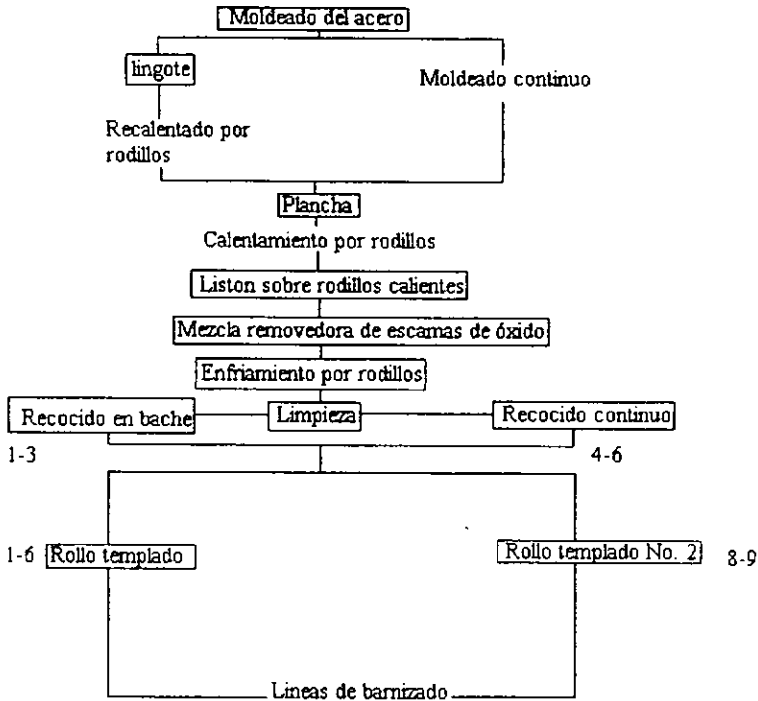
Moldeado del acero

lingote

Moldeado continuo

Recalentado por rodillos

Plancha

Calentamiento por rodillos

Liston sobre rodillos calientes

Mezcla removedora de escamas de óxido

Enfriamiento por rodillos

Recocido en bache

Limpieza

Recocido continuo

1-3

4-6

1-6 Rollo templado

Rollo templado No. 2 8-9

Lineas de barnizado